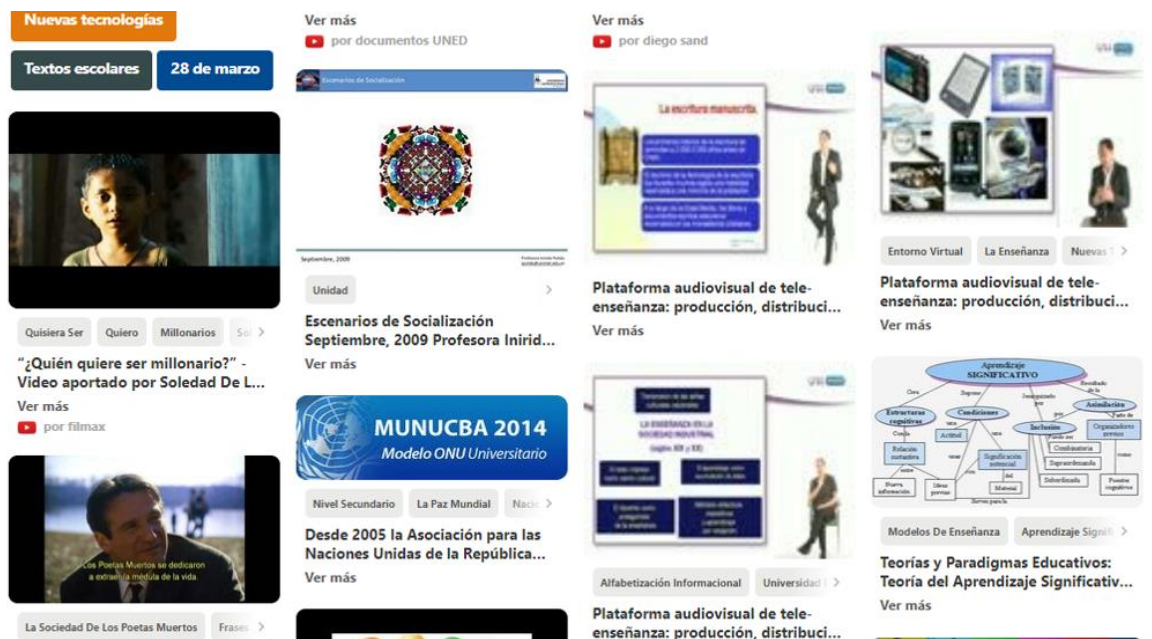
Nuevas tecnologías

Textos escolares

28 de marzo

Quisiera Ser

Quiero

Millonarios

So

“¿Quién quiere ser millonario?” - Video aportado por Soledad De L...

Ver más

por filmax

Los Poetas Muertos se dedicaron a extraer la médula de la vida.

La Sociedad De Los Poetas Muertos

Frases

Ver más

por documentos UNED

Escenarios de Socialización

Septiembre, 2009

Unidad

Escenarios de Socialización Septiembre, 2009 Profesora Inirid...

Ver más

MUNUCBA 2014

Modelo ONU Universitario

Nivel Secundario

La Paz Mundial

Naci

Desde 2005 la Asociación para las Naciones Unidas de la República...

Ver más

Ver más

por diego sand

La escritura manuscrita

Plataforma audiovisual de tele-enseñanza: producción, distribuci...

Ver más

LA ENSEÑANZA EN LA SOCIEDAD INDUSTRIAL

Alfabetización Informacional

Universidad

Plataforma audiovisual de tele-enseñanza: producción, distribuci...

Entorno Virtual

La Enseñanza

Nuevas T

Plataforma audiovisual de tele-enseñanza: producción, distribuci...

Ver más

Aprendizaje SIGNIFICATIVO

Estructuras cognitivas

Condiciones

Asimilación

Inclusión

Actitud

Organizadores previos

Relación sustantiva

Significación potencial

Combinatoria

Supraordenada

Subordinada

Nueva información

Ideas previas

Material

Puentes cognitivos

Modelos De Enseñanza

Aprendizaje Signifi

Teorías y Paradigmas Educativos: Teoría del Aprendizaje Significativ...

Ver más